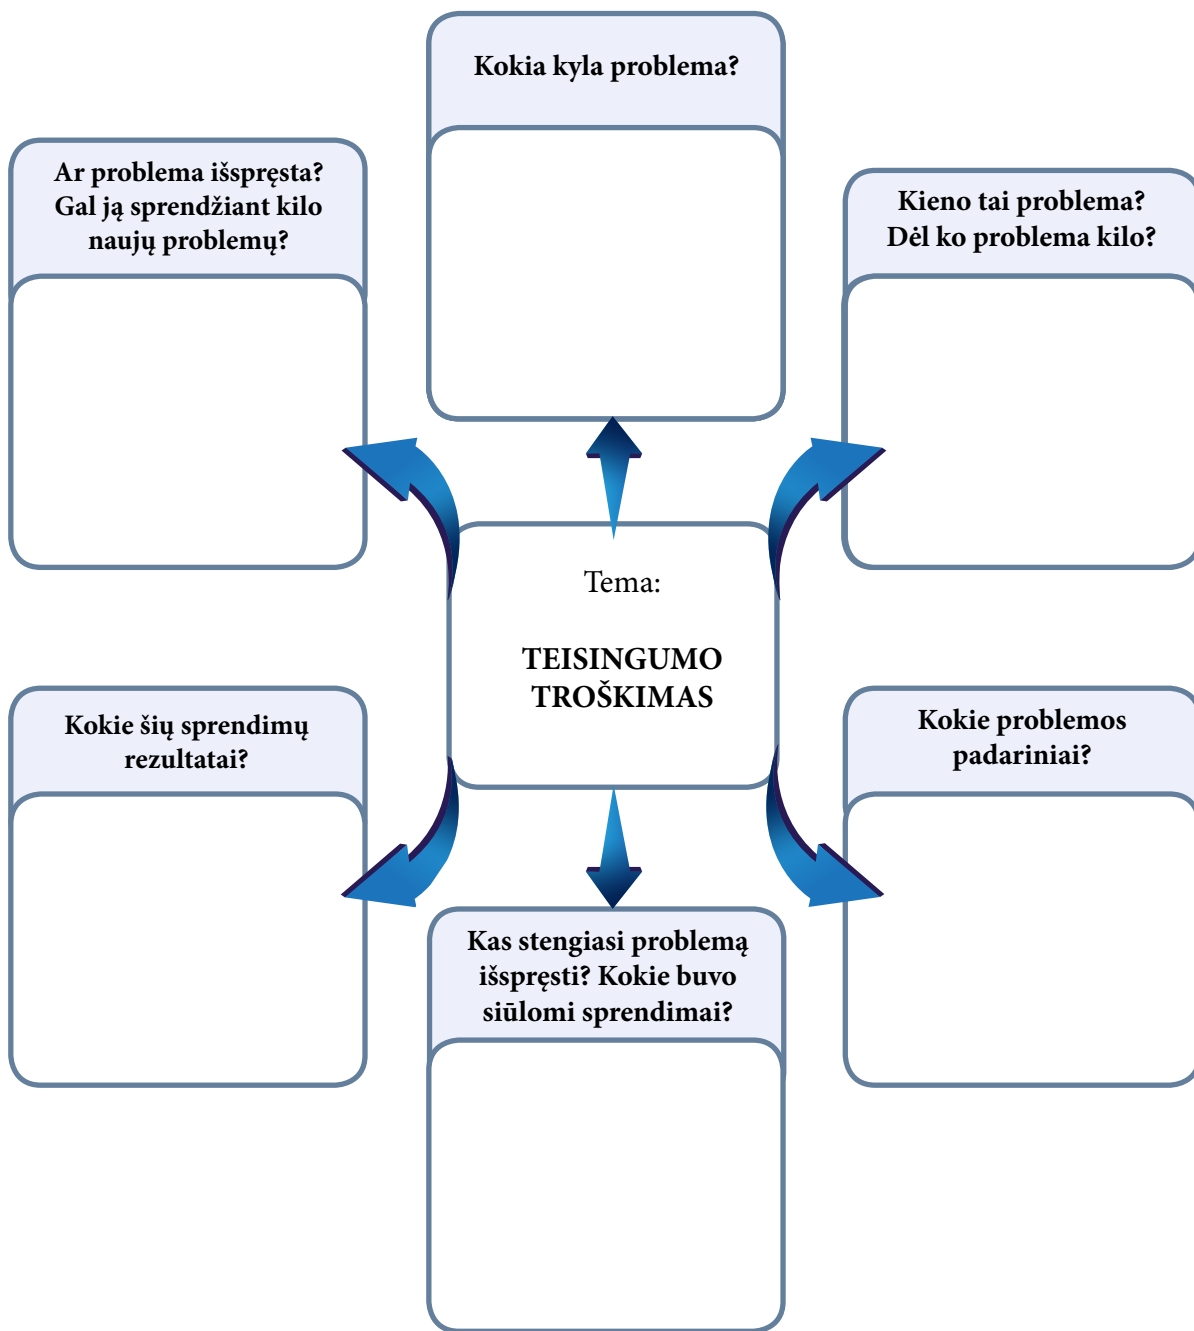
Kokia kyla problema?

Ar problema išspręsta? Gal ją sprendžiant kilo naujų problemų?

Kieno tai problema? Dėl ko problema kilo?

Tema:

TEISINGUMO TROŠKIMAS

Kokie šių sprendimų rezultatai?

Kokie problemos padariniai?

Kas stengiasi problemą išspręsti? Kokie buvo siūlomi sprendimai?